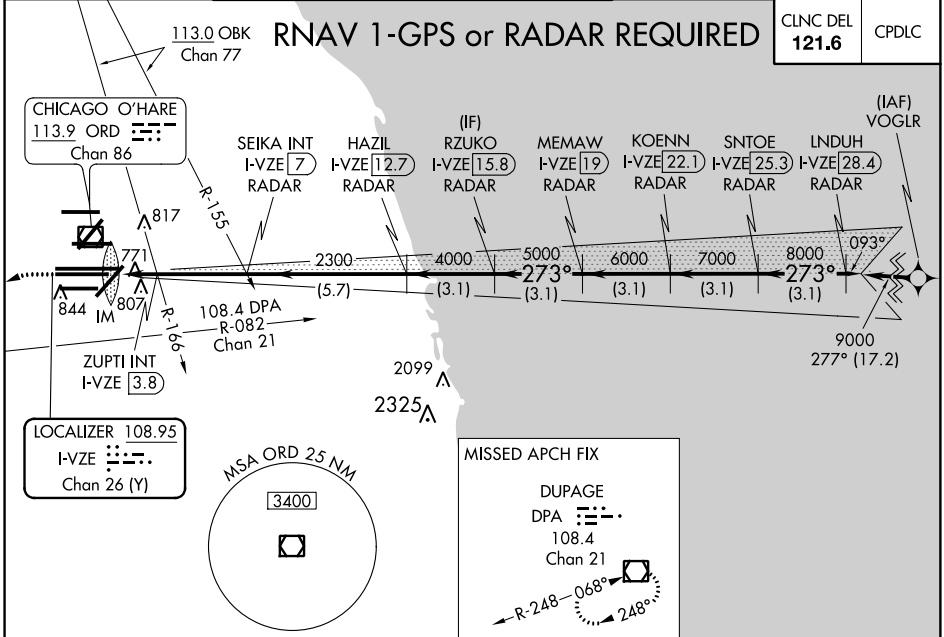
113.0 OBK
Chan 77

RNAV 1-GPS or RADAR REQUIRED

CLNC DEL
121.6

CPDLC

CHICAGO O'HARE
113.9 ORD
Chan 86

SEIKA INT
I-VZE 7
RADAR

HAZIL
I-VZE 12.7
RADAR

(IF)
RZUKO
I-VZE 15.8
RADAR

MEMAW
I-VZE 19
RADAR

KOENN
I-VZE 22.1
RADAR

SNTOE
I-VZE 25.3
RADAR

LNDUH
I-VZE 28.4
RADAR

(IAF)
VOGLR

817
771
R-155
2300
4000
5000
6000
7000
8000
093°
273°
273°
844
IM
807
(5.7)
(3.1)
(3.1)
(3.1)
(3.1)
(3.1)
108.4 DPA
R-082
Chan 21
R-166
9000
277° (17.2)

ZUPTI INT
I-VZE 3.8

2099
2325

LOCALIZER 108.95
I-VZE
Chan 26 (Y)

MSA ORD 25 NM
3400

MISSED APCH FIX
DUPAGE
DPA
108.4
Chan 21
R-248
068°
248°